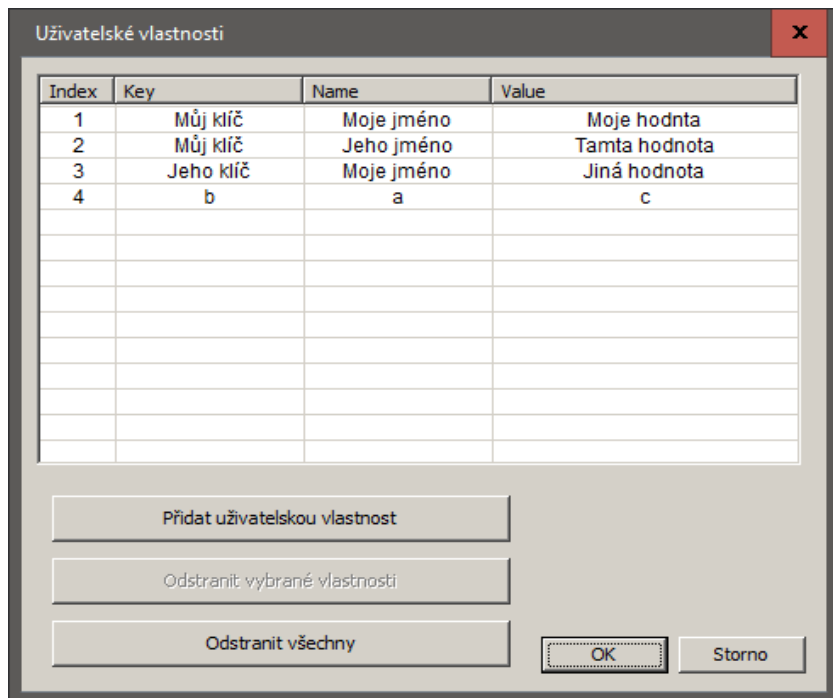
Uživatelské vlastnosti

x

| Index | Key | Name | Value |
|---|---|---|---|
| 1 | Můj klíč | Moje jméno | Moje hodnta |
| 2 | Můj klíč | Jeho jméno | Tamta hodnota |
| 3 | Jeho klíč | Moje jméno | Jiná hodnota |
| 4 | b | a | c |

Přidat uživatelskou vlastnost

Odstranit vybrané vlastnosti

Odstranit všechny

OK

Storno